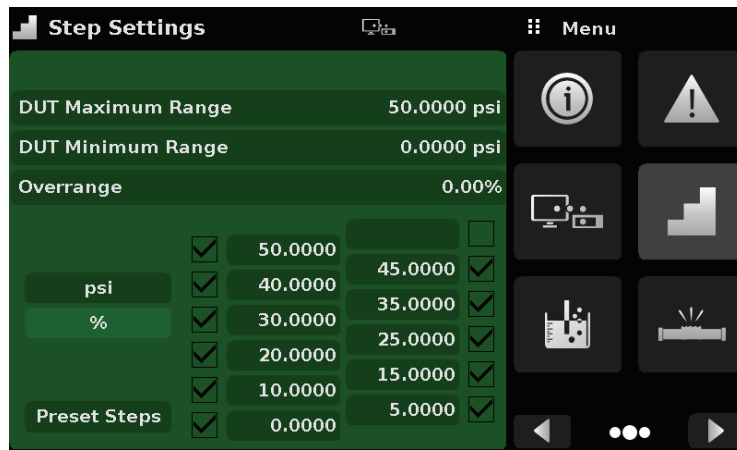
Step Settings

Menu

DUT Maximum Range 50.0000 psi

DUT Minimum Range 0.0000 psi

Overrange 0.00%

psi

%

Preset Steps

50.0000

40.0000

30.0000

20.0000

10.0000

0.0000

45.0000

35.0000

25.0000

15.0000

5.0000